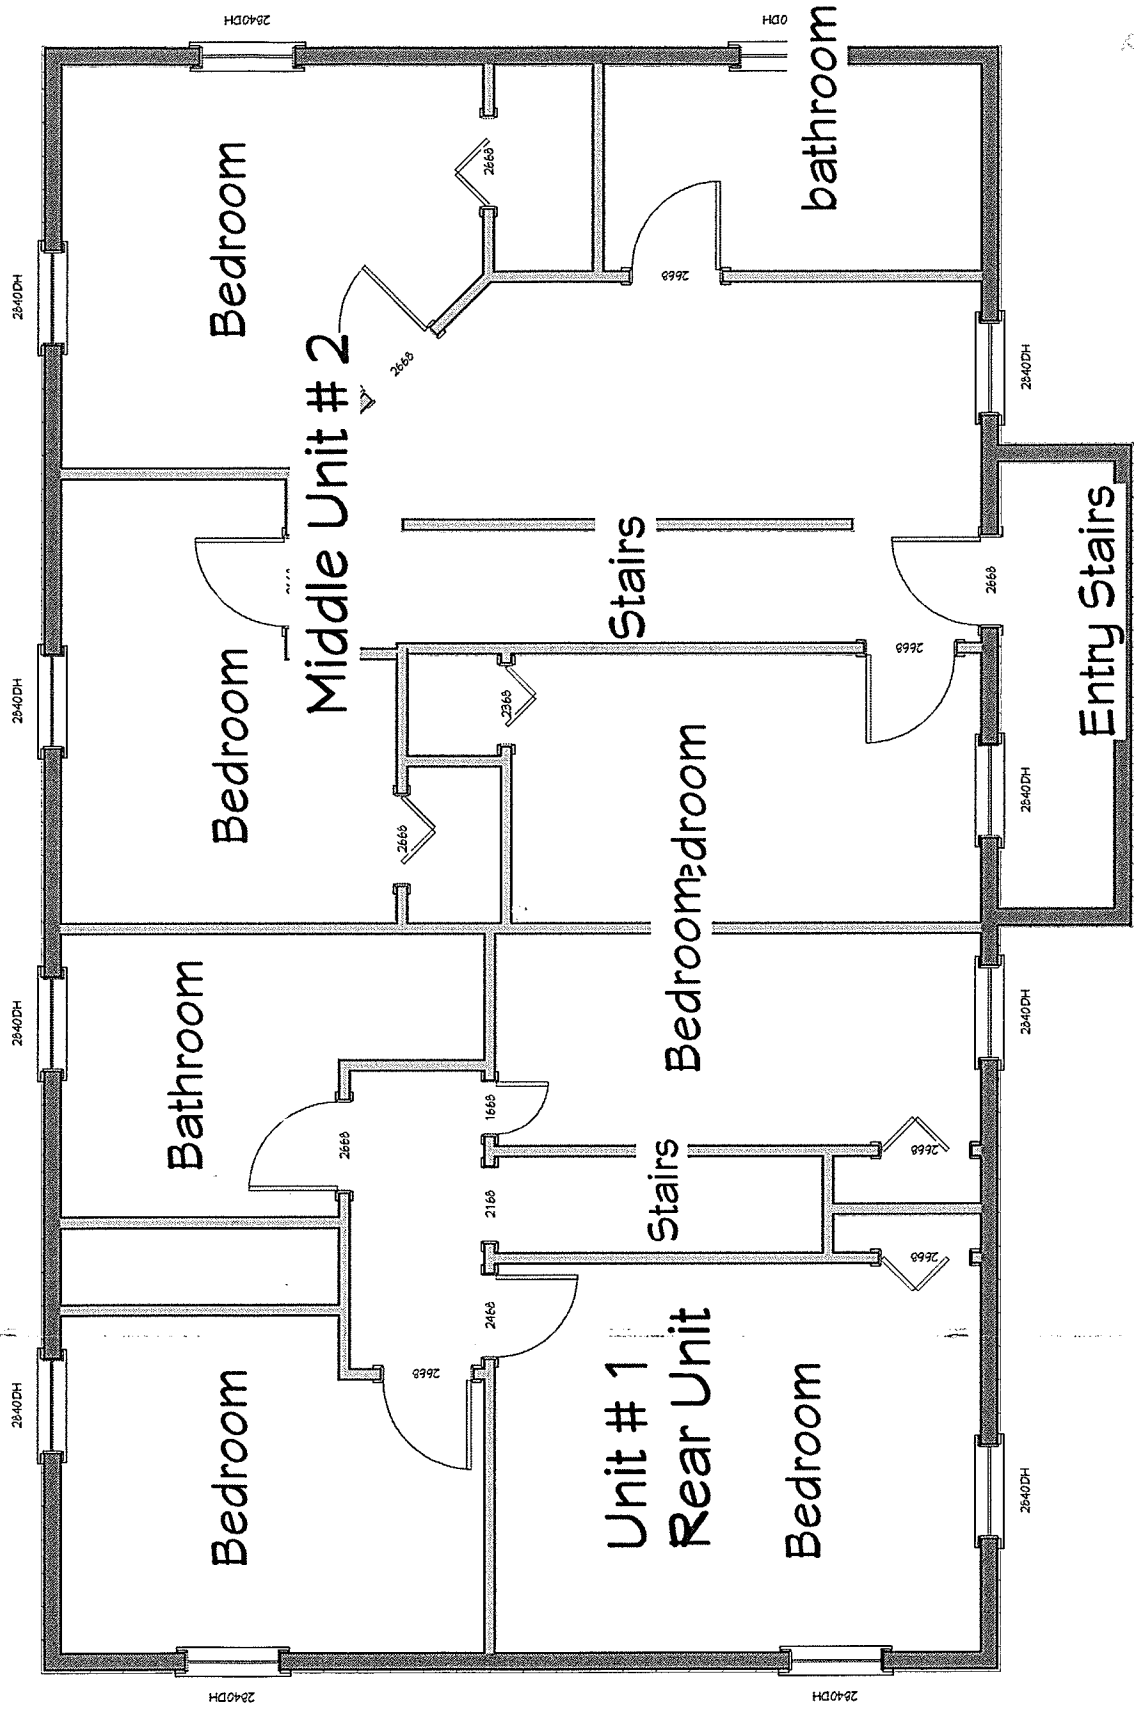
2840DH

0DH

Bedroom

bathroom

2668

2668

2668

2840DH

2840DH

Middle Unit # 2

Stairs

Entry Stairs

2668

2668

2840DH

Bedroom

2368

2668

Bedroom;droom

2840DH

2840DH

Bathroom

Bedroom

1668

2668

2168

Stairs

2668

2668

2468

2668

2840DH

Unit # 1
Rear Unit

Bedroom

Bedroom

2840DH

2840DH

2840DH